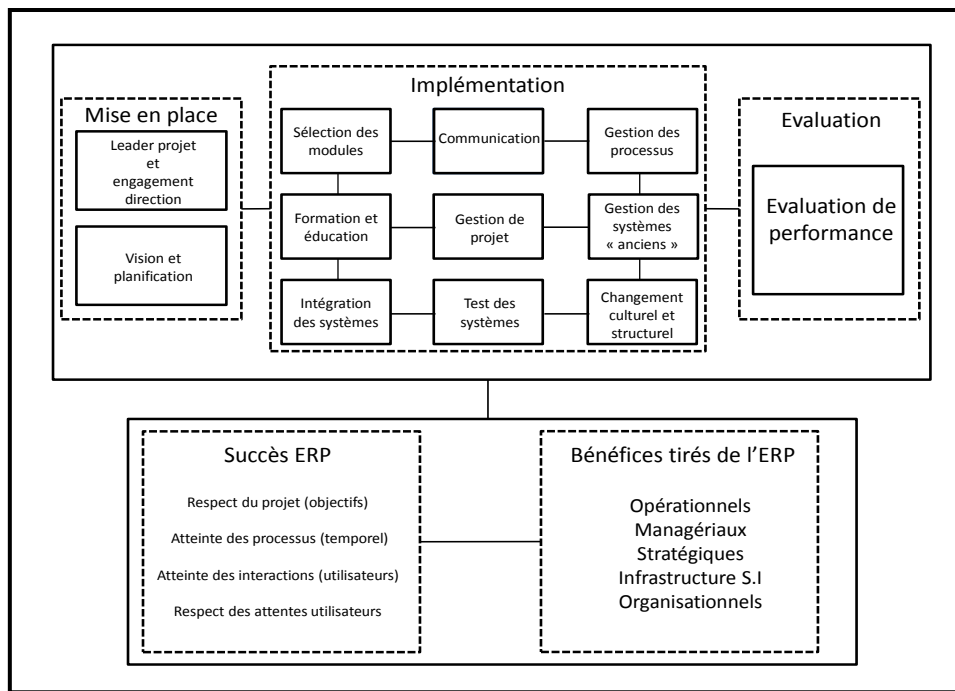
Mise en place

Leader projet et engagement direction

Vision et planification

Implémentation

Sélection des modules

Communication

Gestion des processus

Formation et éducation

Gestion de projet

Gestion des systèmes « anciens »

Intégration des systèmes

Test des systèmes

Changement culturel et structurel

Evaluation

Evaluation de performance

Succès ERP

Respect du projet (objectifs)

Atteinte des processus (temporel)

Atteinte des interactions (utilisateurs)

Respect des attentes utilisateurs

Bénéfices tirés de l'ERP

Opérationnels
Managériaux
Stratégiques
Infrastructure S.I
Organisationnels